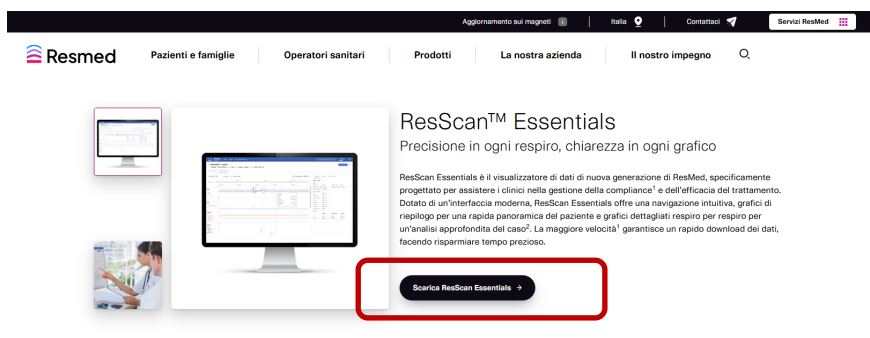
Aggiornamento sui magneti | Italia | Contattaci | Servizi ResMed

Resmed

Pazienti e famiglie | Operatori sanitari | Prodotti | La nostra azienda | Il nostro impegno

ResScan™ Essentials

Precisione in ogni respiro, chiarezza in ogni grafico

ResScan Essentials è il visualizzatore di dati di nuova generazione di ResMed, specificamente progettato per assistere i clinici nella gestione della compliance$^1$ e dell'efficacia del trattamento. Dotato di un'interfaccia moderna, ResScan Essentials offre una navigazione intuitiva, grafici di riepilogo per una rapida panoramica del paziente e grafici dettagliati respiro per respiro per un'analisi approfondita del caso$^2$. La maggiore velocità$^1$ garantisce un rapido download dei dati, facendo risparmiare tempo prezioso.

Scarica ResScan Essentials →